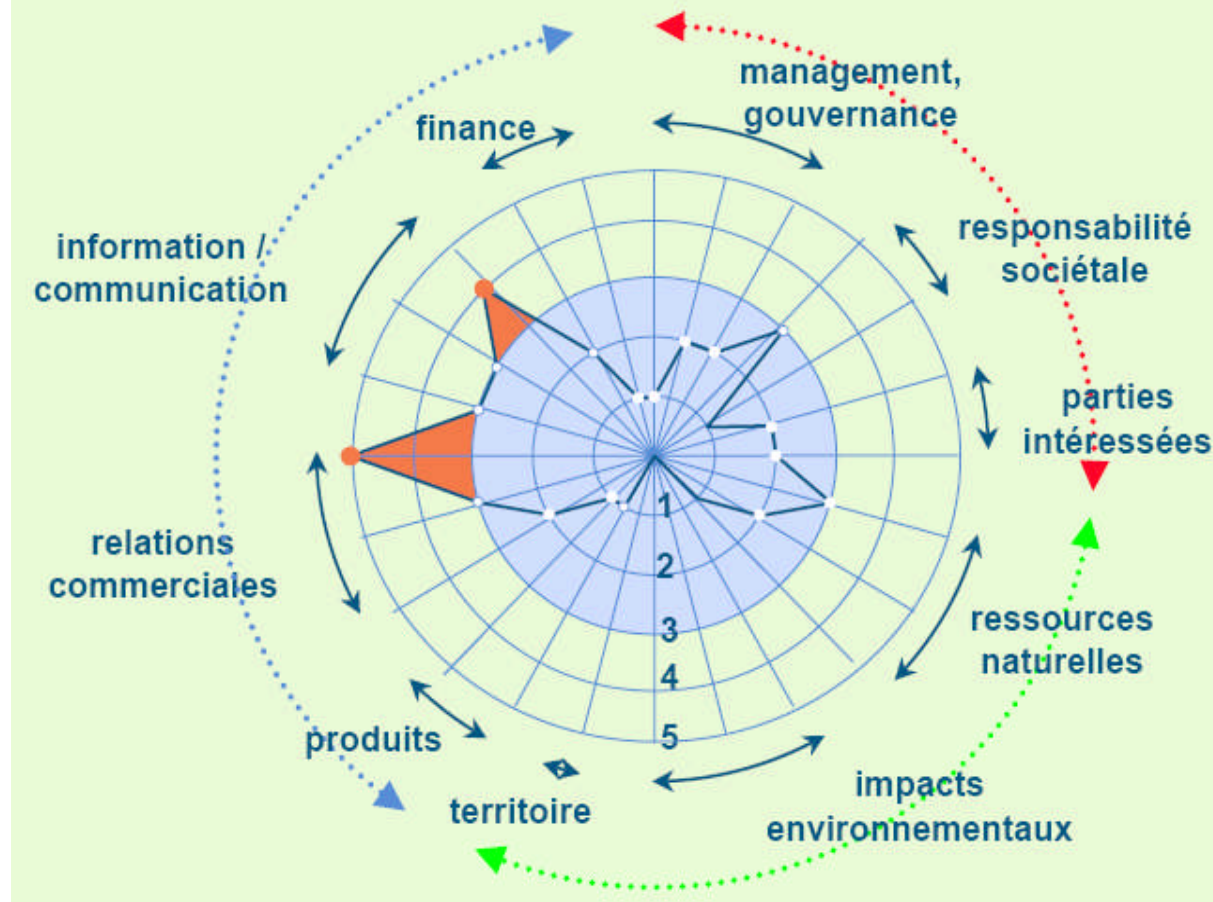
management, gouvernance

finance

responsabilité sociétale

information / communication

parties intéressées

relations commerciales

ressources naturelles

produits

impacts environnementaux

territoire

1

2

3

4

5